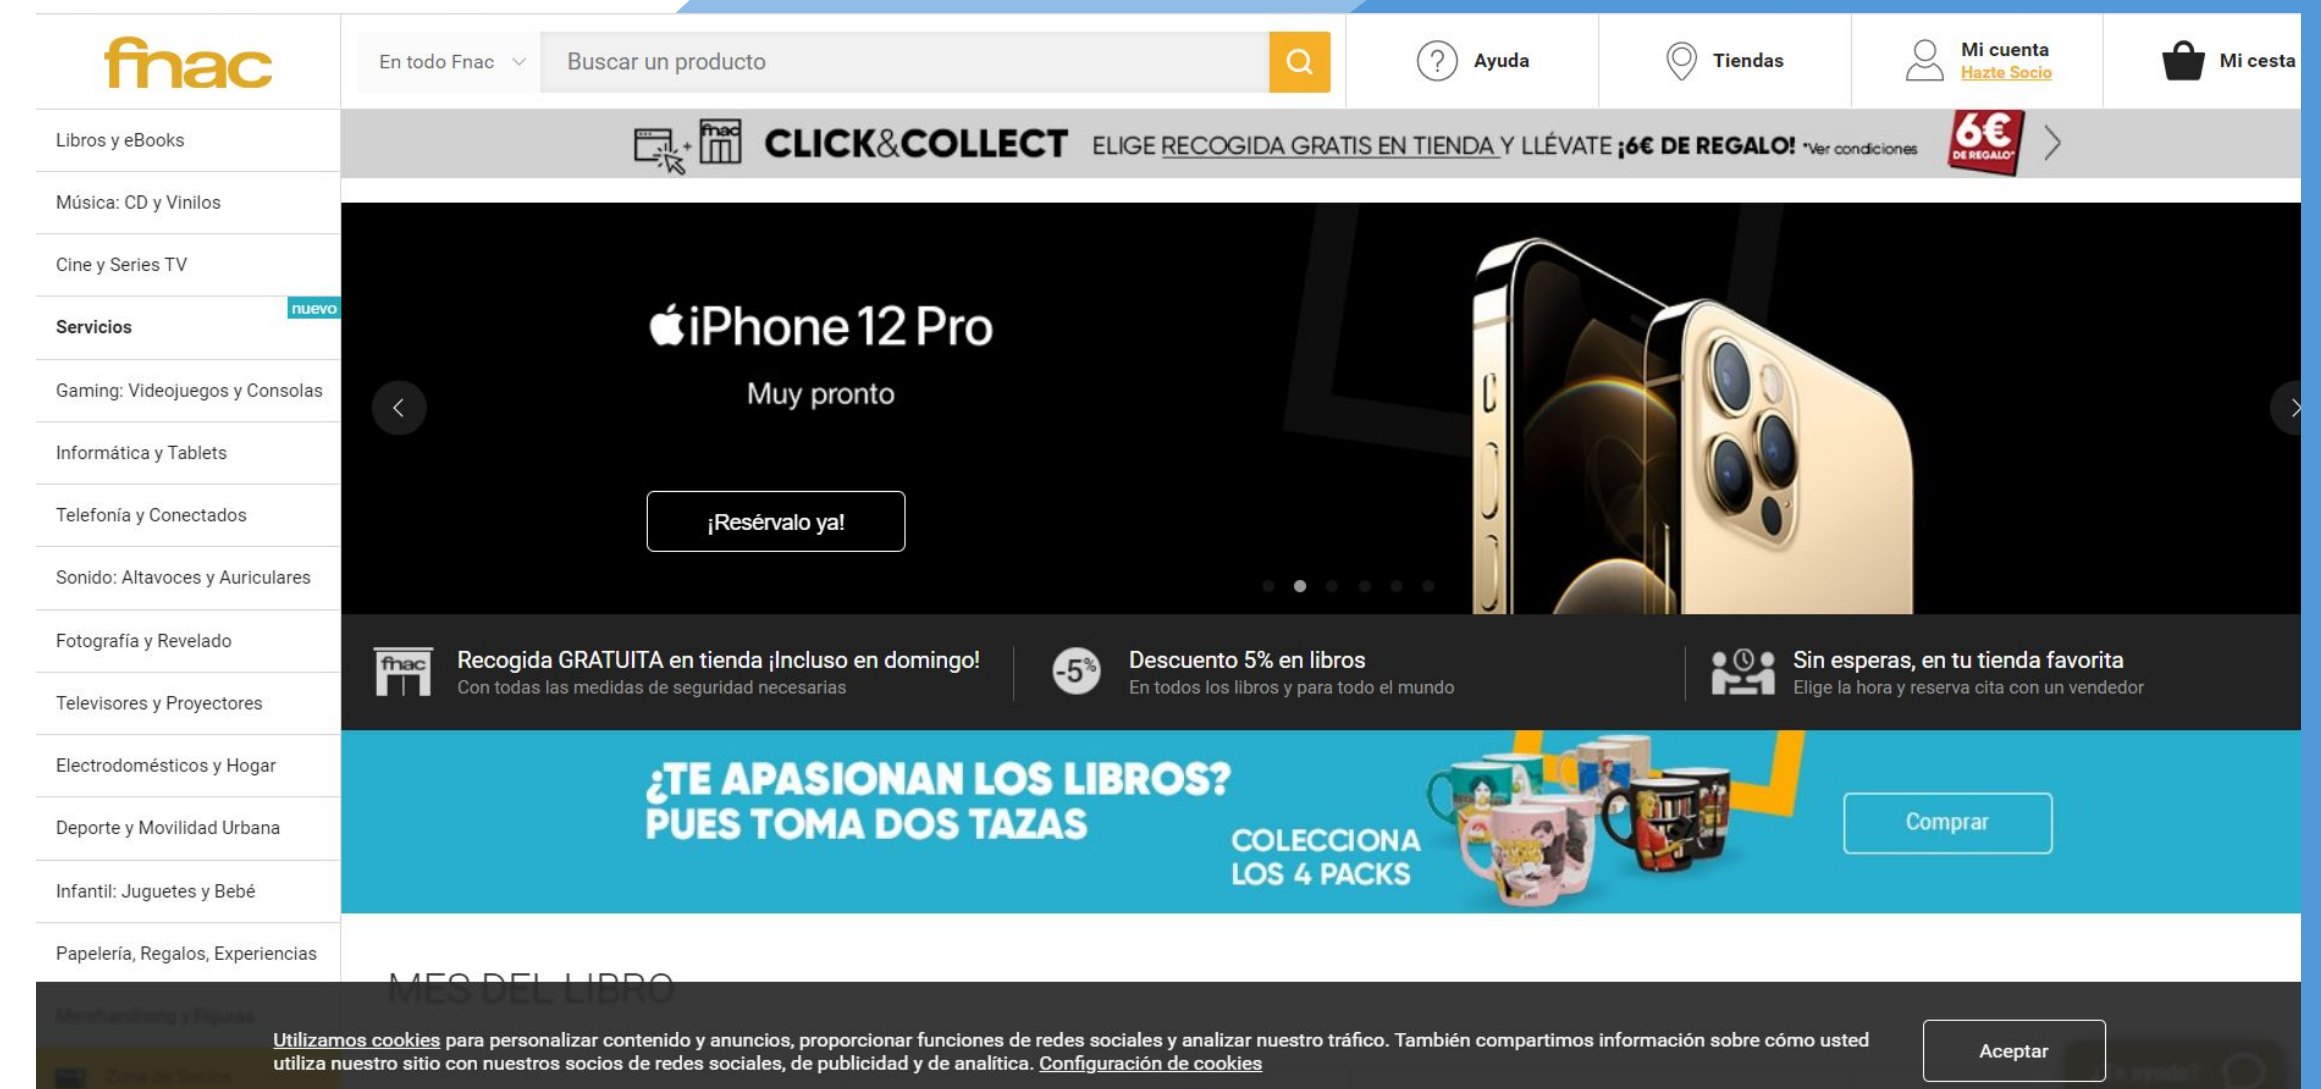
fnac

En todo Fnac
Buscar un producto

Ayuda
Tiendas
Mi cuenta
Hazte Socio
Mi cesta

Libros y eBooks
Música: CD y Vinilos
Cine y Series TV
Servicios nuevo
Gaming: Videojuegos y Consolas
Informática y Tablets
Telefonía y Conectados
Sonido: Altavoces y Auriculares
Fotografía y Revelado
Televisores y Proyectores
Electrodomésticos y Hogar
Deporte y Movilidad Urbana
Infantil: Juguetes y Bebé
Papelería, Regalos, Experiencias
Merchandising y Figuras
Zona de Socios

fnac CLICK&COLLECT ELIGE RECOGIDA GRATIS EN TIENDA Y LLÉVATE ¡6€ DE REGALO! *Ver condiciones 6€ DE REGALO*

iPhone 12 Pro
Muy pronto
¡Resérvalo ya!

fnac Recogida GRATUITA en tienda ¡Incluso en domingo!
Con todas las medidas de seguridad necesarias
-5% Descuento 5% en libros
En todos los libros y para todo el mundo
Sin esperas, en tu tienda favorita
Elige la hora y reserva cita con un vendedor

¿TE APASIONAN LOS LIBROS? PUES TOMA DOS TAZAS
COLECCIONA LOS 4 PACKS
Comprar

MES DEL LIBRO

Utilizamos cookies para personalizar contenido y anuncios, proporcionar funciones de redes sociales y analizar nuestro tráfico. También compartimos información sobre cómo usted utiliza nuestro sitio con nuestros socios de redes sociales, de publicidad y de analítica. Configuración de cookies
Aceptar